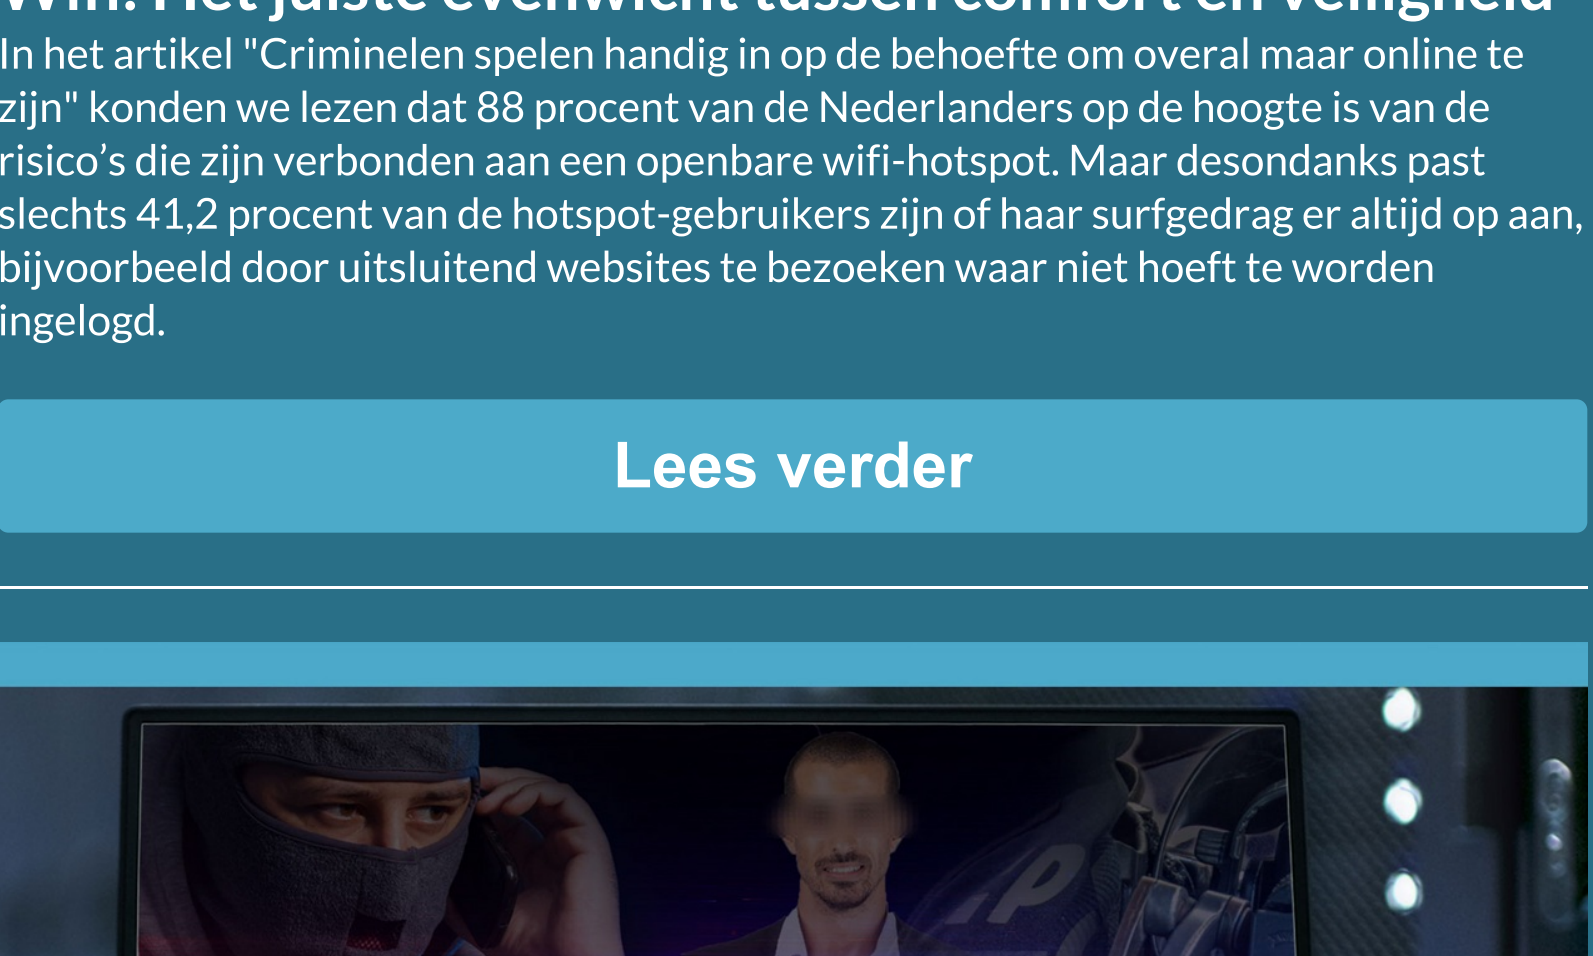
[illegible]

In het artikel "Criminelen spelen handig in op de behoefte om overal maar online te zijn" konden we lezen dat 88 procent van de Nederlanders op de hoogte is van de risico’s die zijn verbonden aan een openbare wifi-hotspot. Maar desondanks past slechts 41,2 procent van de hotspot-gebruikers zijn of haar surfgedrag er altijd op aan, bijvoorbeeld door uitsluitend websites te bezoeken waar niet hoeft te worden ingelogd.

Lees verder